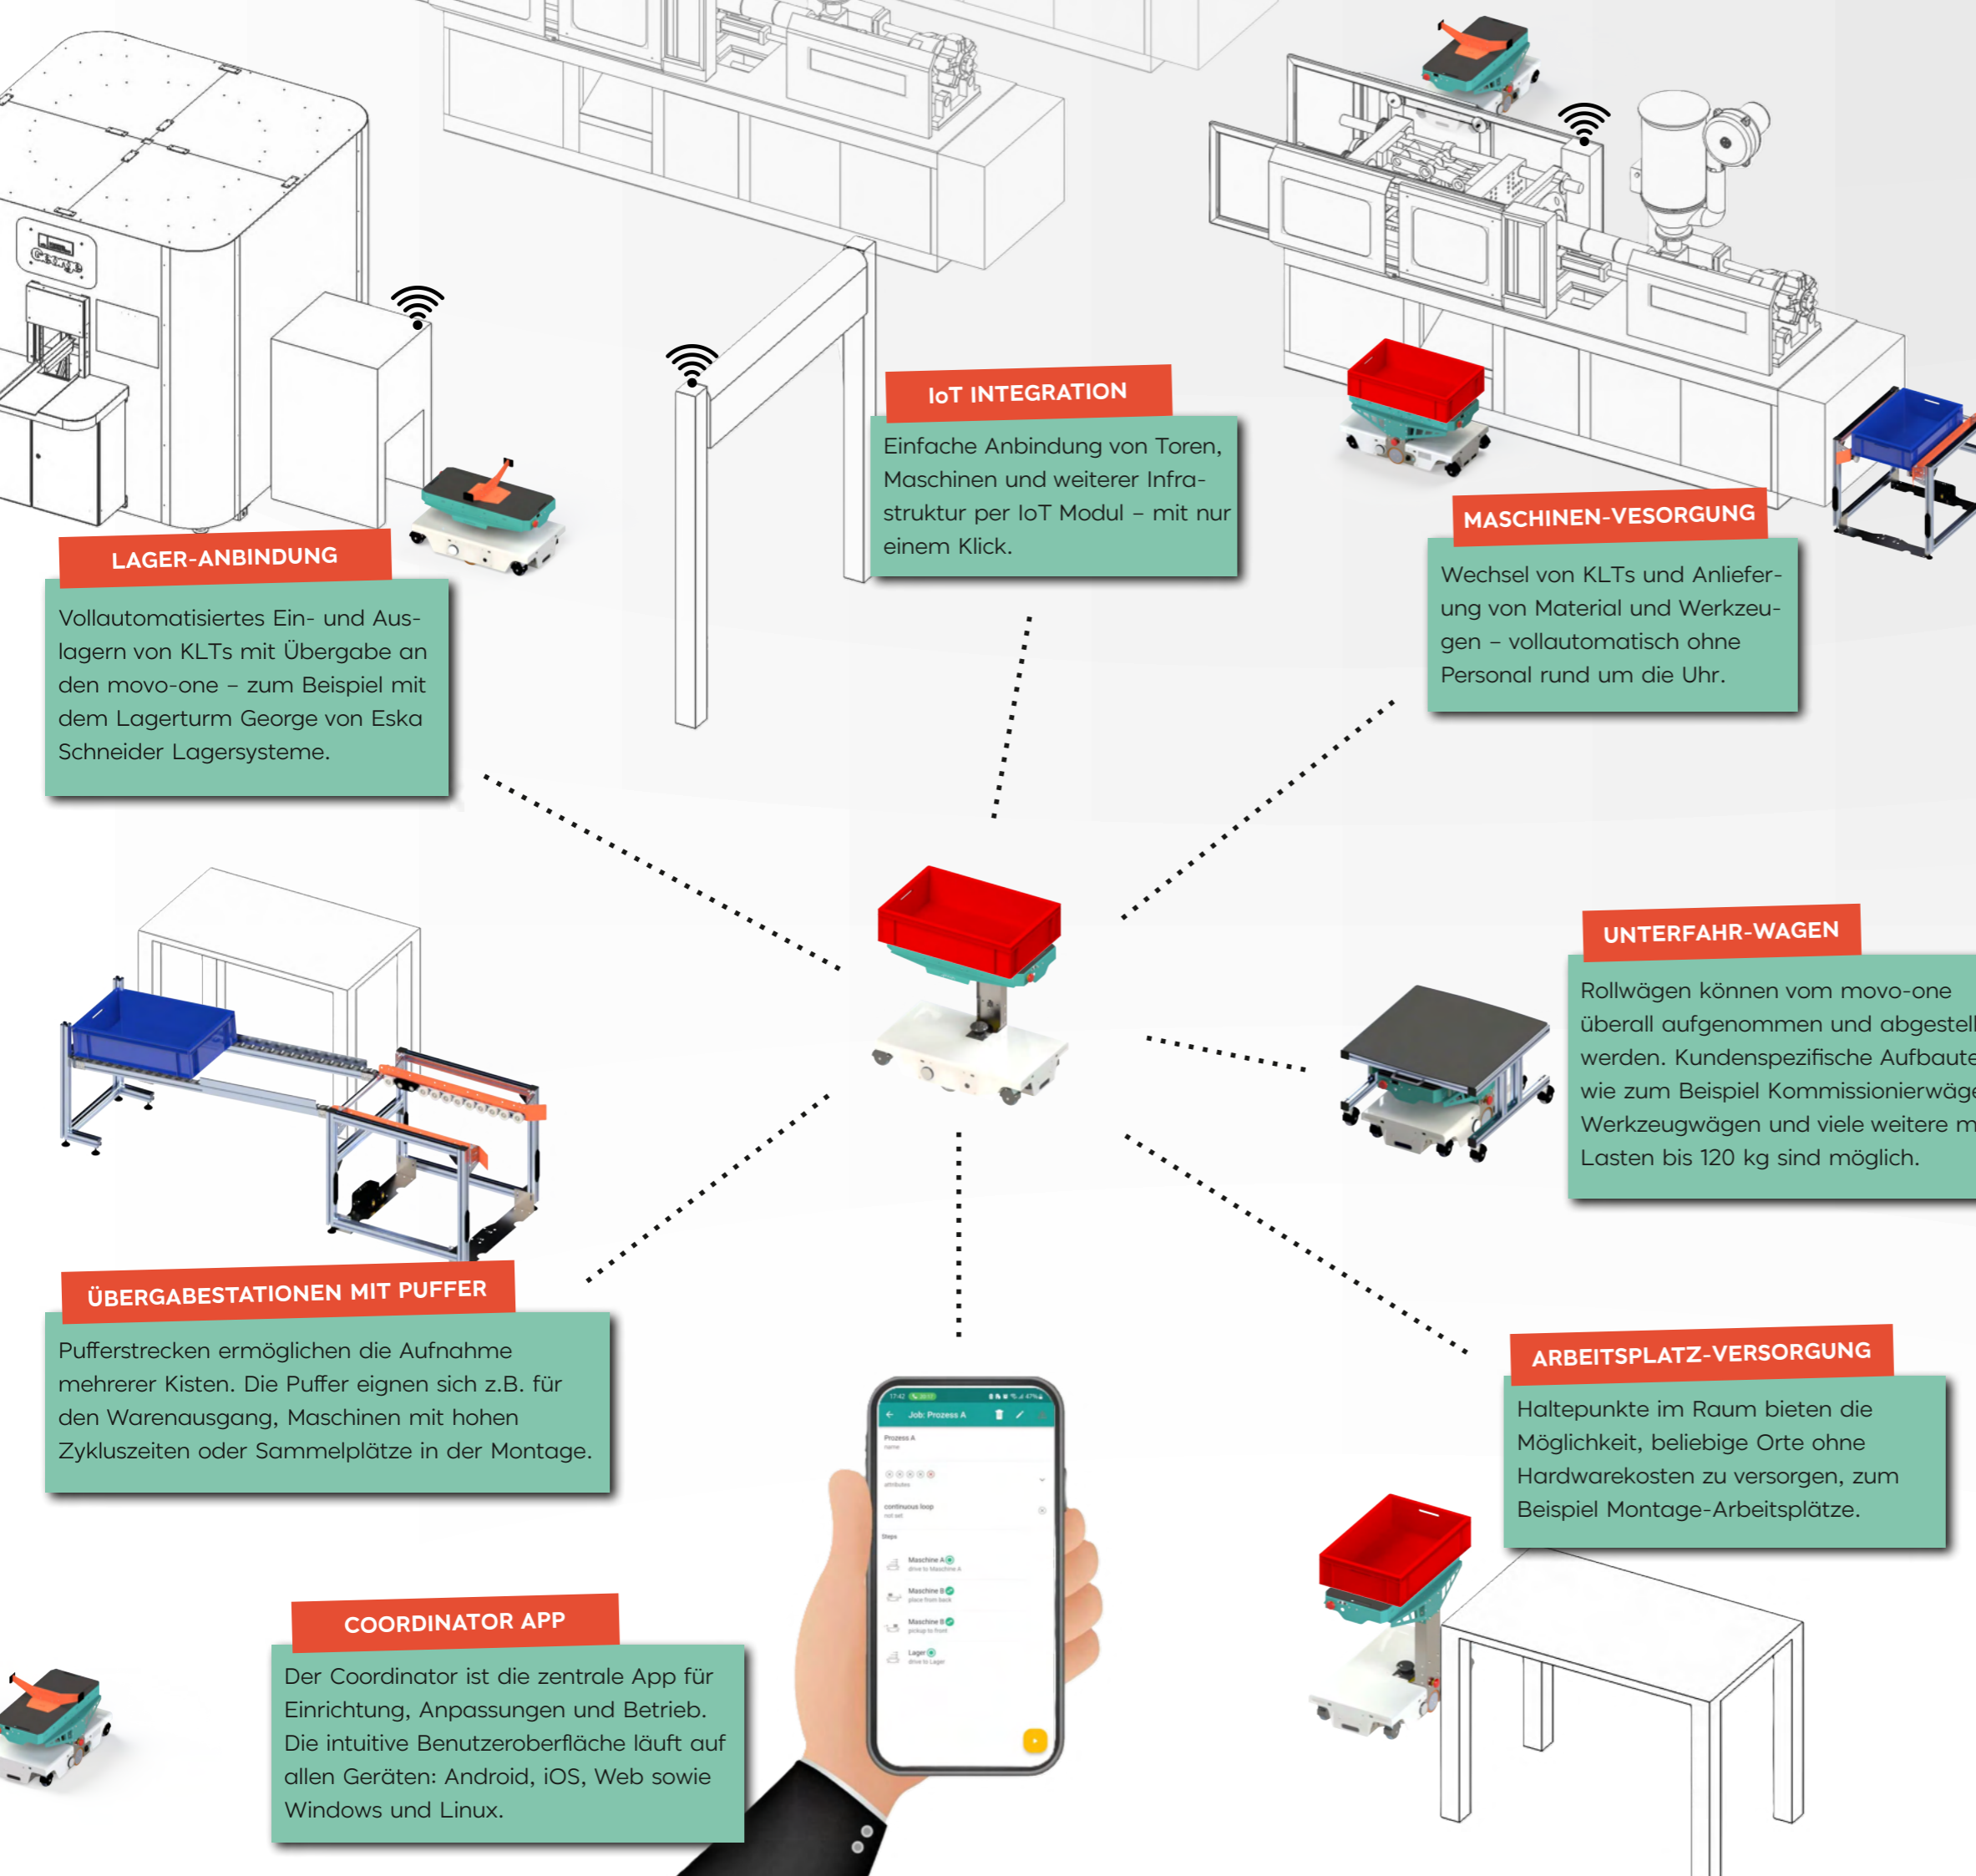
IoT INTEGRATION

Einfache Anbindung von Toren, Maschinen und weiterer Infrastruktur per IoT Modul – mit nur einem Klick.

LAGER-ANBINDUNG

Vollautomatisiertes Ein- und Auslagern von KLTs mit Übergabe an den movo-one – zum Beispiel mit dem Lagerturm George von Eska Schneider Lagersysteme.

MASCHINEN-VESORGUNG

Wechsel von KLTs und Anlieferung von Material und Werkzeugen – vollautomatisch ohne Personal rund um die Uhr.

UNTERFAHR-WAGEN

Rollwägen können vom movo-one überall aufgenommen und abgestell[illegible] werden. Kundenspezifische Aufbaute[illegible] wie zum Beispiel Kommissionierwäge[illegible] Werkzeugwägen und viele weitere m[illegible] Lasten bis 120 kg sind möglich.

ÜBERGABESTATIONEN MIT PUFFER

Pufferstrecken ermöglichen die Aufnahme mehrerer Kisten. Die Puffer eignen sich z.B. für den Warenausgang, Maschinen mit hohen Zykluszeiten oder Sammelplätze in der Montage.

ARBEITSPLATZ-VERSORGUNG

Haltepunkte im Raum bieten die Möglichkeit, beliebige Orte ohne Hardwarekosten zu versorgen, zum Beispiel Montage-Arbeitsplätze.

COORDINATOR APP

Der Coordinator ist die zentrale App für Einrichtung, Anpassungen und Betrieb. Die intuitive Benutzeroberfläche läuft auf allen Geräten: Android, iOS, Web sowie Windows und Linux.

Job: Prozess A
Prozess A
continuous loop
Maschine A
Maschine B
Maschine B
Lager